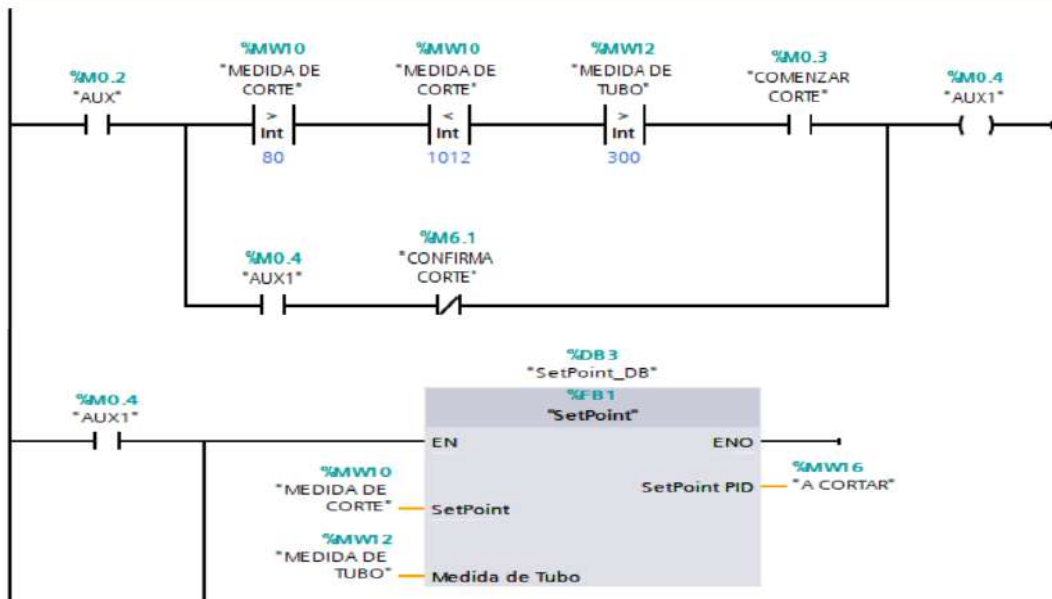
%M0.2
"AUX"

%MW10
"MEDIDA DE CORTE"
>
Int
80

%MW10
"MEDIDA DE CORTE"
<
Int
1012

%MW12
"MEDIDA DE TUBO"
>
Int
300

%M0.3
"COMENZAR CORTE"

%M0.4
"AUX1"

%M0.4
"AUX1"

%M6.1
"CONFIRMA CORTE"

%DB3
"SetPoint_DB"

%FB1
"SetPoint"

%M0.4
"AUX1"

EN
ENO

%MW10
"MEDIDA DE CORTE"
SetPoint

SetPoint PID
%MW16
"A CORTAR"

%MW12
"MEDIDA DE TUBO"
Medida de Tubo